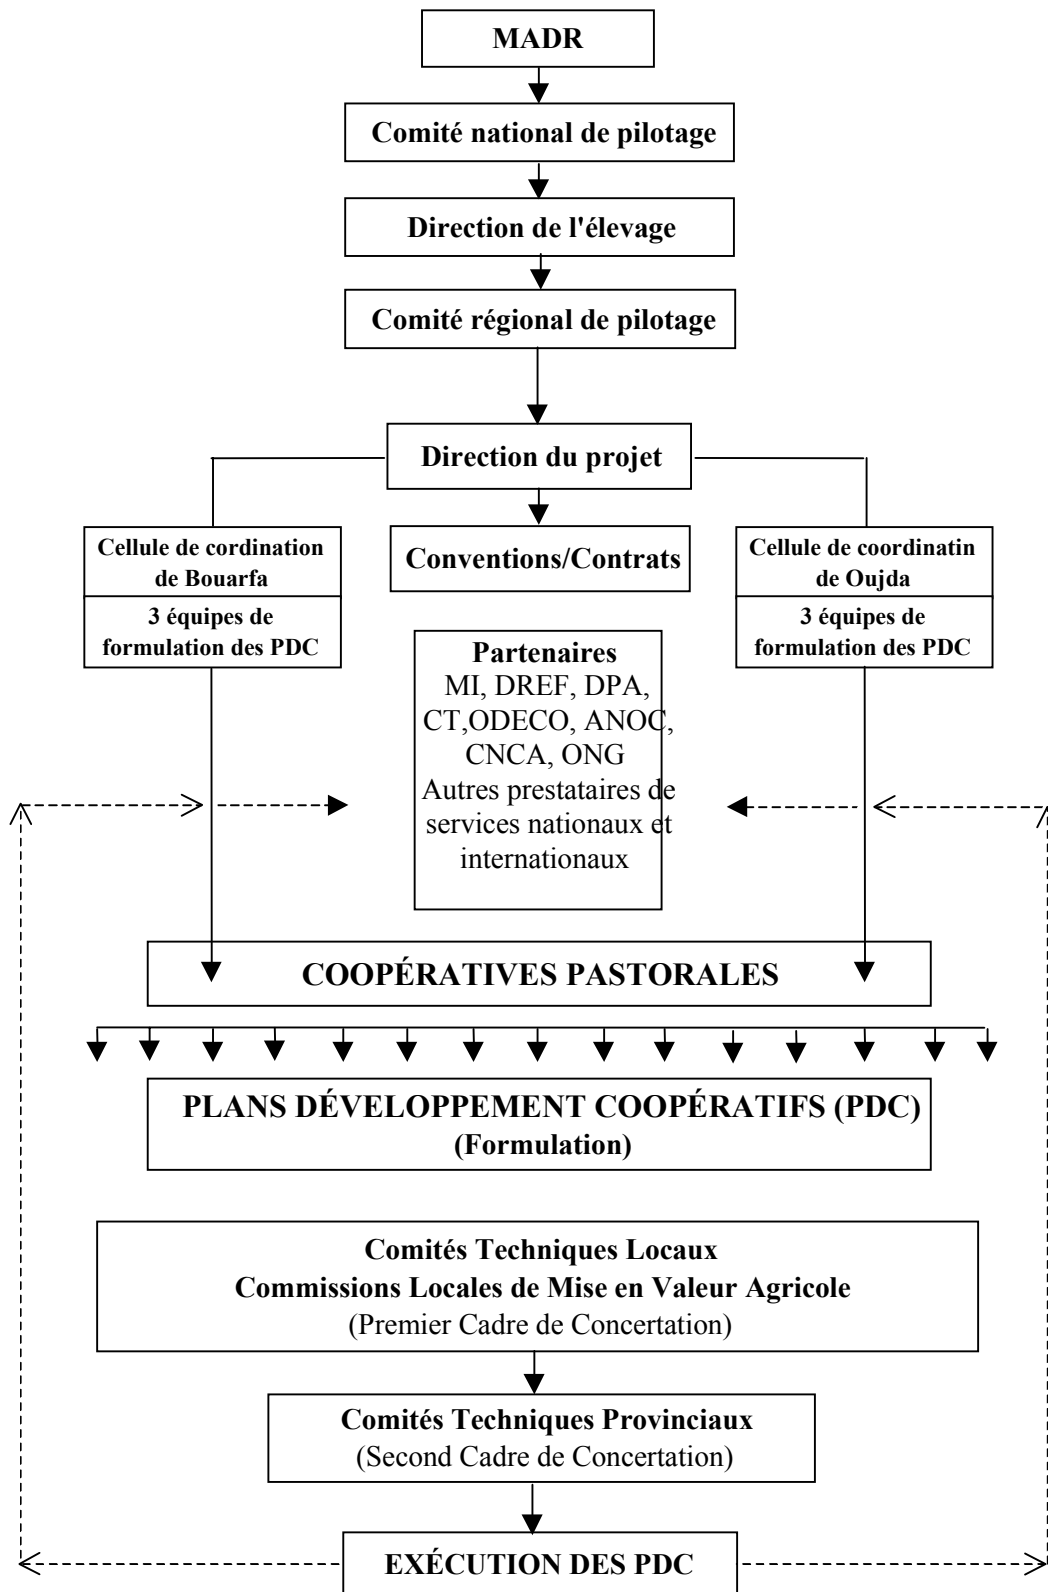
MADR

Comité national de pilotage

Direction de l'élevage

Comité régional de pilotage

Direction du projet

Cellule de cordination de Bouarfa

3 équipes de formulation des PDC

Conventions/Contrats

Cellule de coordinatin de Oujda

3 équipes de formulation des PDC

Partenaires
MI, DREF, DPA, CT,ODECO, ANOC, CNCA, ONG
Autres prestataires de services nationaux et internationaux

COOPÉRATIVES PASTORALES

PLANS DÉVELOPPEMENT COOPÉRATIFS (PDC)
(Formulation)

Comités Techniques Locaux
Commissions Locales de Mise en Valeur Agricole
(Premier Cadre de Concertation)

Comités Techniques Provinciaux
(Second Cadre de Concertation)

EXÉCUTION DES PDC